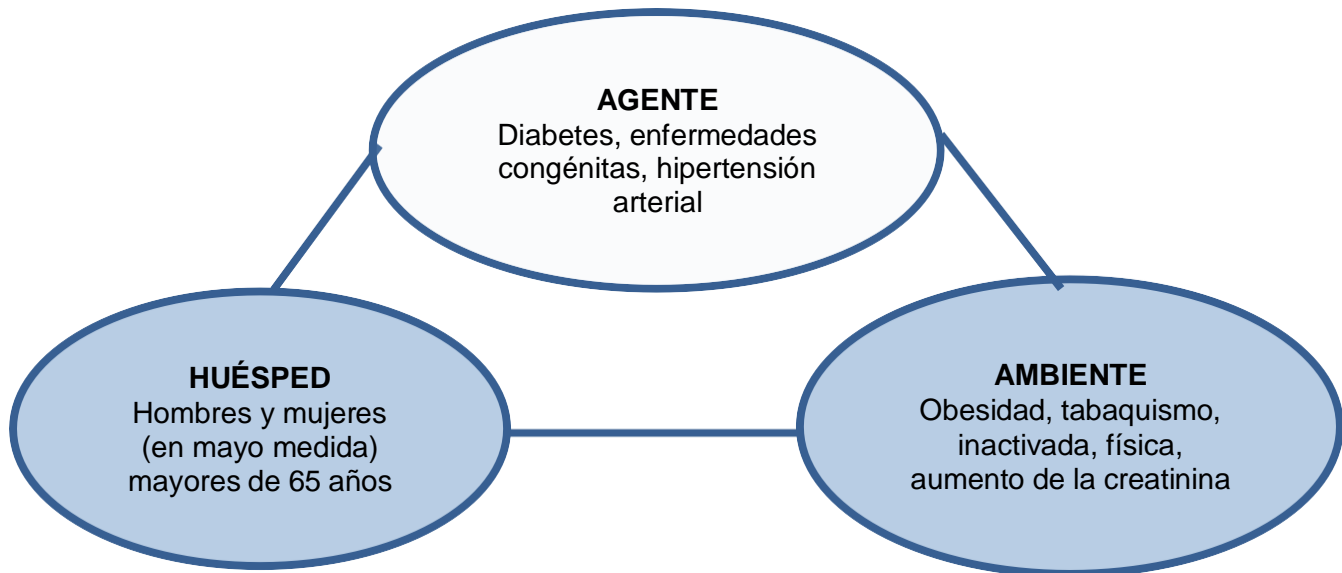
AGENTE
Diabetes, enfermedades congénitas, hipertensión arterial

HUÉSPED
Hombres y mujeres (en mayo medida) mayores de 65 años

AMBIENTE
Obesidad, tabaquismo, inactivada, física, aumento de la creatinina